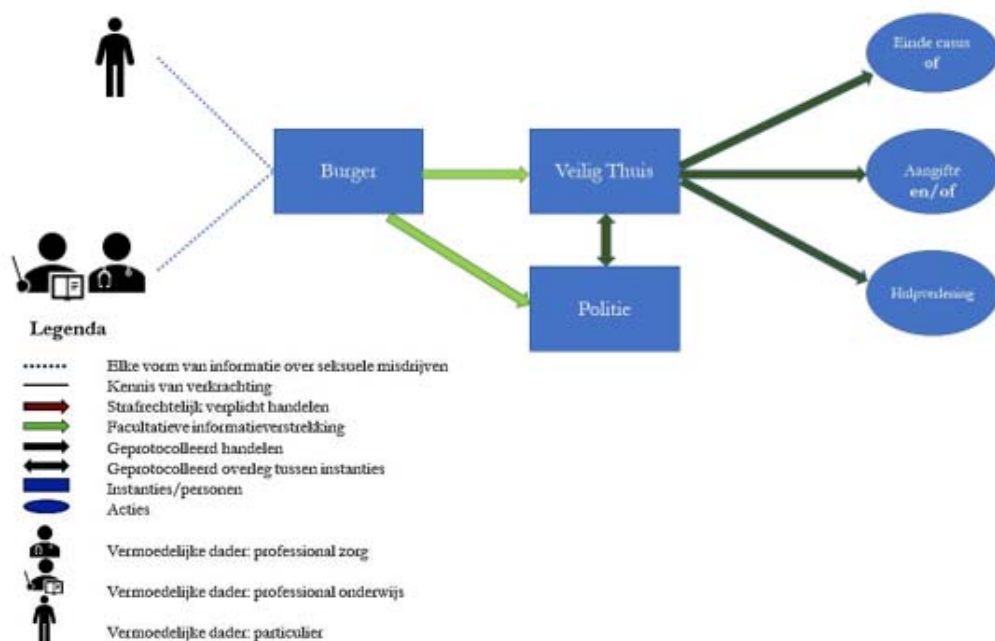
Burger

Veilig Thuis

Politie

Einde casus of

Aangifte en/of

Hulpverlening

Legenda

Elke vorm van informatie over seksuele misdrijven
Kennis van verkrachting
Strafrechtelijk verplicht handelen
Facultatieve informatieverstrekking
Geprotocolleerd handelen
Geprotocolleerd overleg tussen instanties
Instanties/personen
Acties

Vermoedelijke dader: professional zorg

Vermoedelijke dader: professional onderwijs

Vermoedelijke dader: particulier